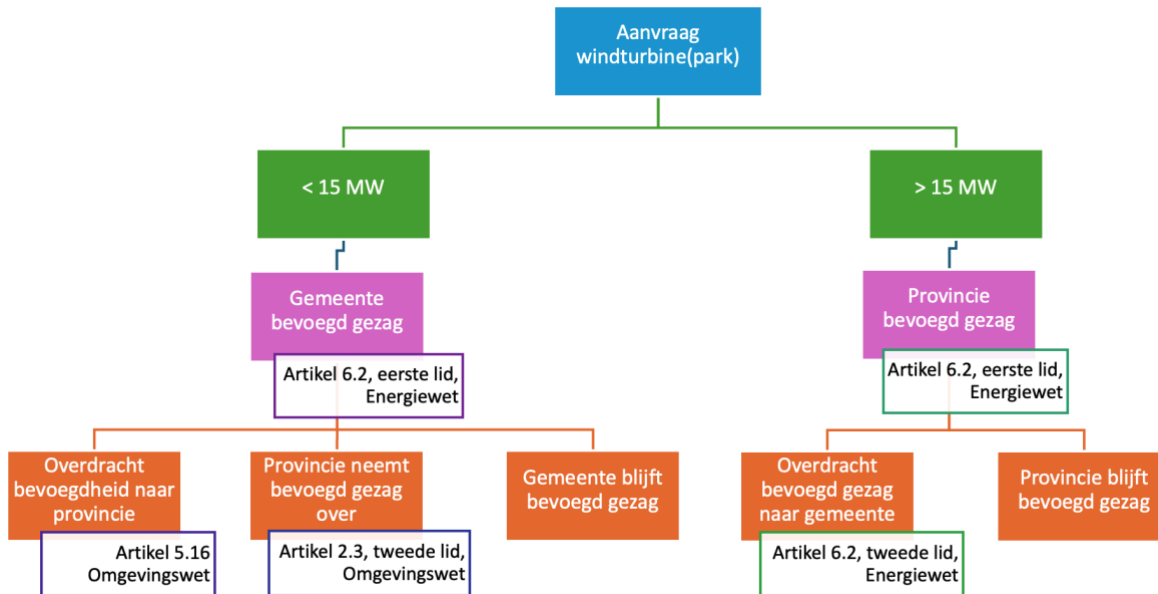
Aanvraag windturbine(park)

< 15 MW

> 15 MW

Gemeente bevoegd gezag

Artikel 6.2, eerste lid, Energiewet

Provincie bevoegd gezag

Artikel 6.2, eerste lid, Energiewet

Overdracht bevoegdheid naar provincie

Artikel 5.16 Omgevingswet

Provincie neemt bevoegd gezag over

Artikel 2.3, tweede lid, Omgevingswet

Gemeente blijft bevoegd gezag

Overdracht bevoegd gezag naar gemeente

Artikel 6.2, tweede lid, Energiewet

Provincie blijft bevoegd gezag